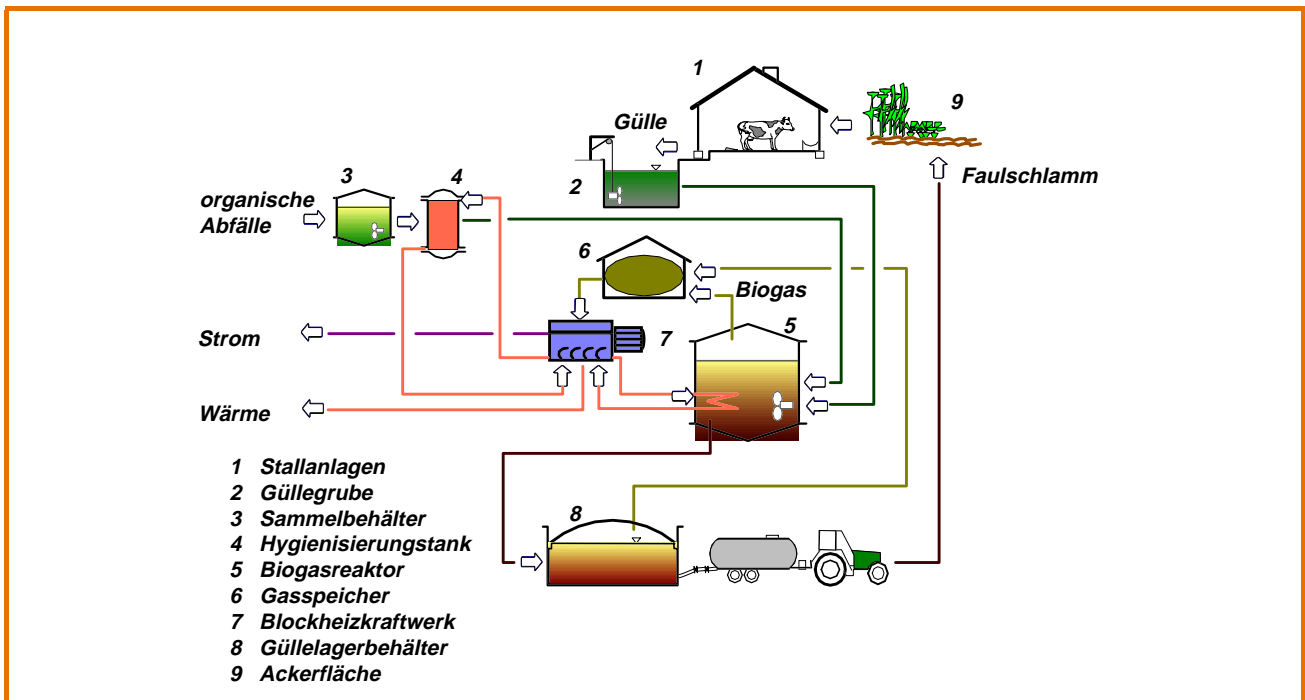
1

9

Gülle

2

Faulschlamm

3

4

organische Abfälle

6

Biogas

Strom

7

5

Wärme

1 Stallanlagen
2 Güllegrube
3 Sammelbehälter
4 Hygienisierungstank
5 Biogasreaktor
6 Gasspeicher
7 Blockheizkraftwerk
8 Güllelagerbehälter
9 Ackerfläche

8